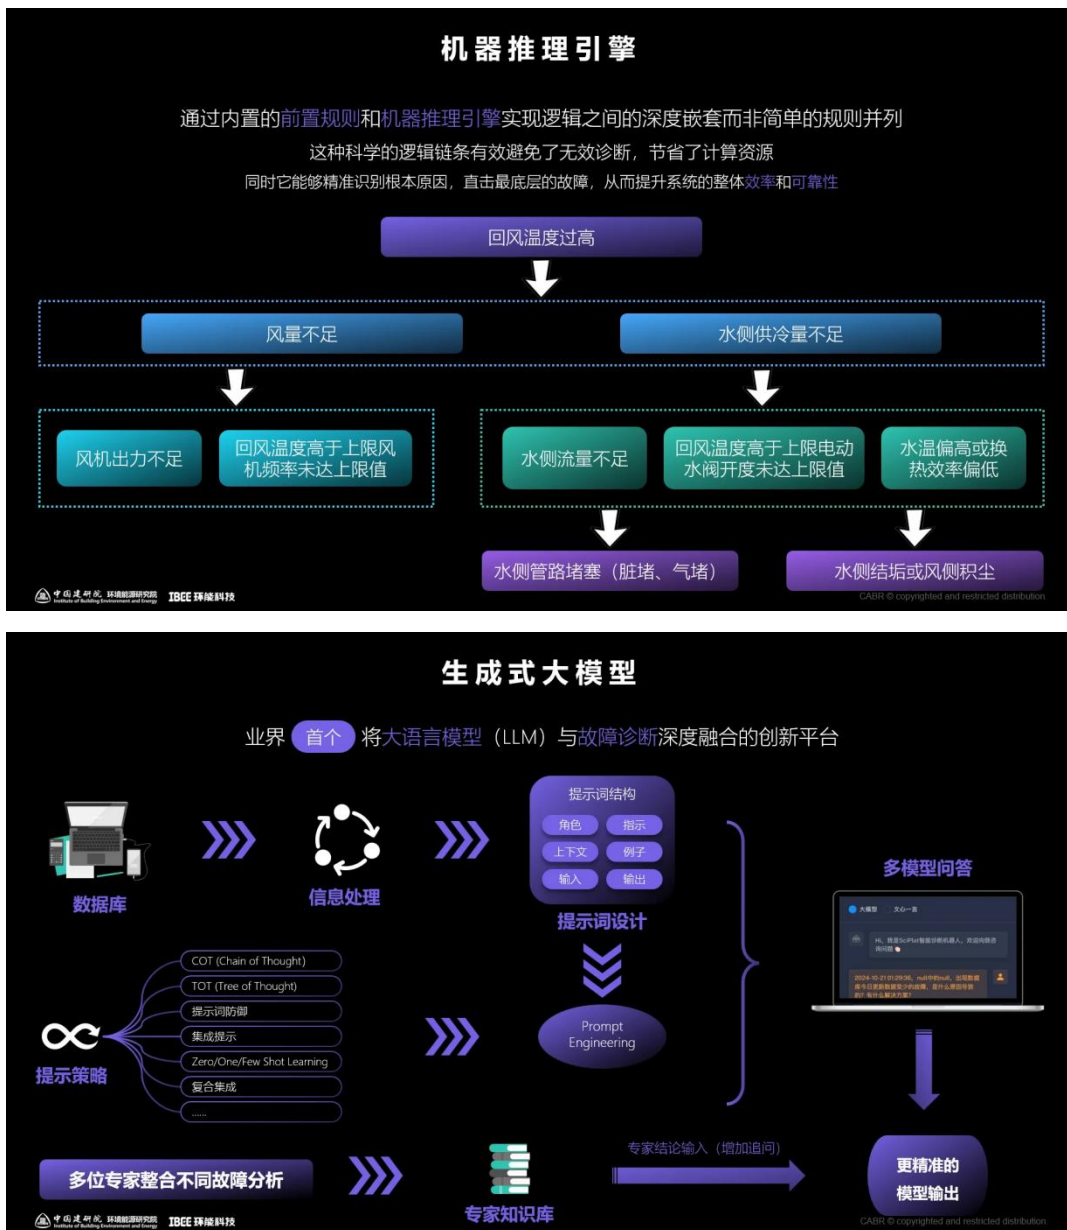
机器推理引擎

通过内置的前置规则和机器推理引擎实现逻辑之间的深度嵌套而非简单的规则并列
这种科学的逻辑链条有效避免了无效诊断，节省了计算资源
同时它能够精准识别根本原因，直击最底层的故障，从而提升系统的整体效率和可靠性

回风温度过高

风量不足

水侧供冷量不足

风机出力不足

回风温度高于上限风机频率未达上限值

水侧流量不足

回风温度高于上限电动水阀开度未达上限值

水温偏高或换热效率偏低

水侧管路堵塞（脏堵、气堵）

水侧结垢或风侧积尘

中国建研院 环境能源研究院 Institute of Building Environment and Energy IBEE 环能科技

CABR © copyrighted and restricted distribution

生成式大模型

业界 首个 将大语言模型（LLM）与故障诊断深度融合的创新平台

数据库

信息处理

提示词结构

角色 指示

上下文 例子

输入 输出

提示词设计

多模型问答

Prompt Engineering

COT (Chain of Thought)

TOT (Tree of Thought)

提示词防御

集成提示

Zero/One/Few Shot Learning

复合集成

......

提示策略

多位专家整合不同故障分析

专家知识库

专家结论输入（增加追问）

更精准的模型输出

中国建研院 环境能源研究院 Institute of Building Environment and Energy IBEE 环能科技

CABR © copyrighted and restricted distribution